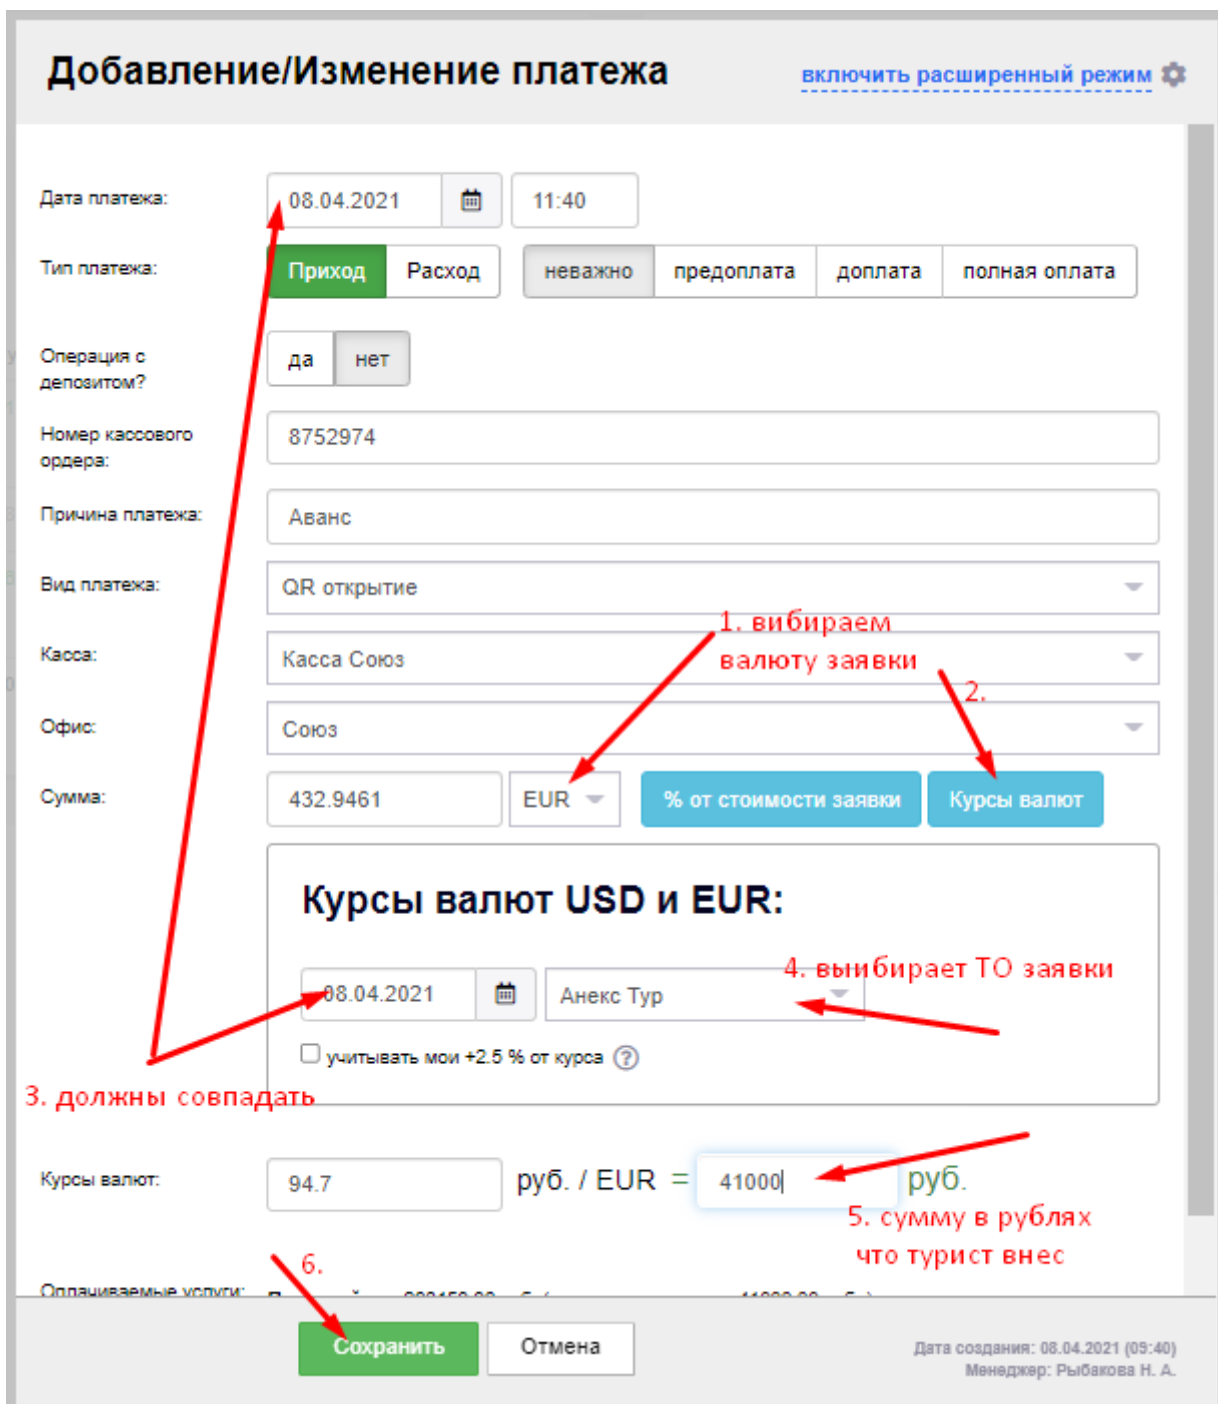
Добавление/Изменение платежа

включить расширенный режим

Дата платежа: 08.04.2021 11:40

Тип платежа: Приход Расход неважно предоплата доплата полная оплата

Операция с депозитом? да нет

Номер кассового ордера: 8752974

Причина платежа: Аванс

Вид платежа: QR открытие

Касса: Касса Союз

Офис: Союз

Сумма: 432.9461 EUR % от стоимости заявки Курсы валют

1. вибираем валюту заявки

2.

Курсы валют USD и EUR:

08.04.2021 Анекс Тур

4. выибирает ТО заявки

учитывать мои +2.5 % от курса

3. должны совпадать

Курсы валют: 94.7 руб. / EUR = 41000 руб.

5. сумму в рублях что турист внес

6.

Оплачиваемые услуги: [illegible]

Сохранить Отмена

Дата создания: 08.04.2021 (09:40)
Менеджер: Рыбакова Н. А.